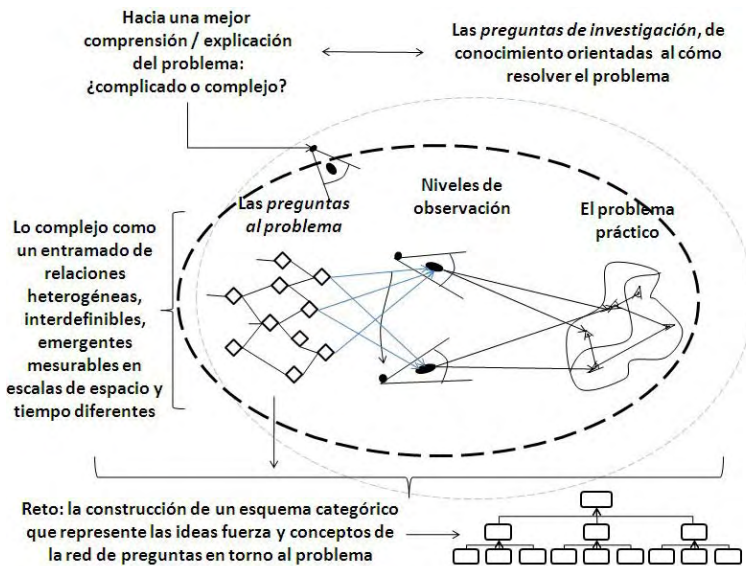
Hacia una mejor comprensión / explicación del problema: ¿complicado o complejo?

Las *preguntas de investigación*, de conocimiento orientadas al cómo resolver el problema

Las *preguntas al problema*

Niveles de observación

El problema práctico

Lo complejo como un entramado de relaciones heterogéneas, interdefinibles, emergentes mesurables en escalas de espacio y tiempo diferentes

Reto: la construcción de un esquema categórico que represente las ideas fuerza y conceptos de la red de preguntas en torno al problema